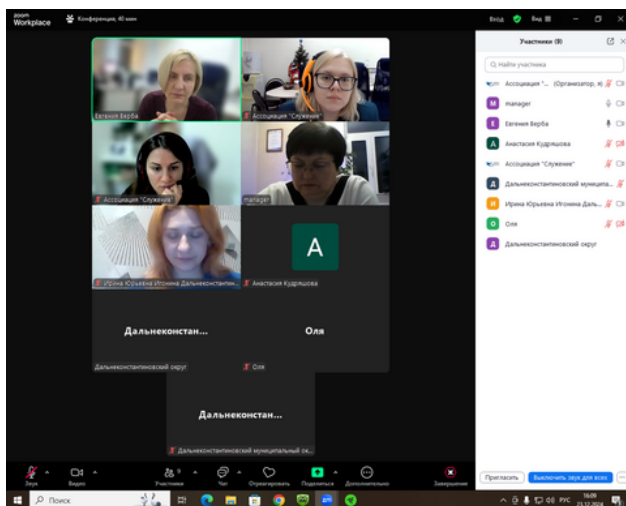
zoom Workplace
Конференция, 40 мин
Вход
Вид
Участники (9)
Найти участника
Ассоциация "... (Организатор, я)
manager
Евгения Верба
Анастасия Кудряшова
Ассоциация "Служение"
Дальнеконстантиновский муниципа...
Ирина Юрьевна Игонина Даль...
Оля
Дальнеконстантиновский округ
Евгения Верба
Ассоциация "Служение"
Ассоциация "Служение"
manager
Ирина Юрьевна Игонина Дальнеконстантин...
A
Анастасия Кудряшова
Дальнеконстан...
Дальнеконстантиновский округ
Оля
Оля
Дальнеконстан...
Дальнеконстантиновский муниципальный ок...
Звук
Видео
Участники
Чат
Отреагировать
Поделиться
Дополнительно
Завершение
Пригласить
Выключить звук для всех
Поиск
РУС
16:09
23.12.2024